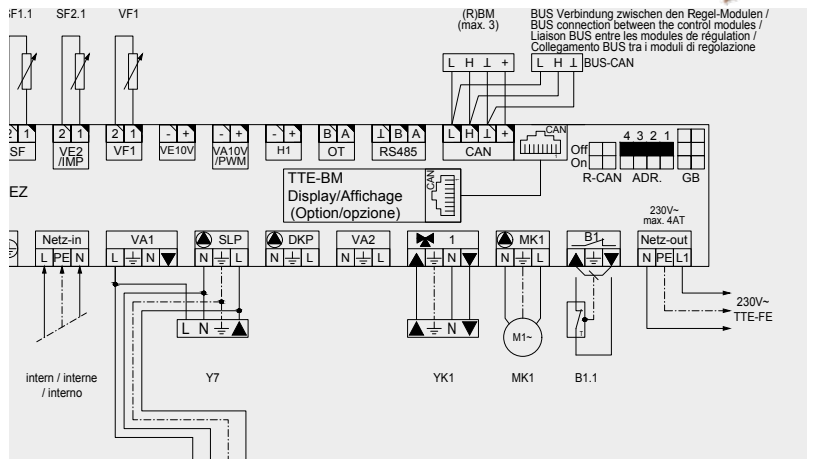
SF1.1 SF2.1 VF1

(R)BM
(max. 3)

BUS Verbindung zwischen den Regel-Modulen / BUS connection between the control modules / Liaison BUS entre les modules de régulation / Collegamento BUS tra i moduli di regolazione

L H ⊥ + L H ⊥ BUS-CAN

2 1 SF
2 1 VE2 /IMP
2 1 VF1
- + VE10V
- + VA10V /PWM
- + H1
B A OT
⊥ B A RS485
L H ⊥ + CAN
CAN

Off On 4 3 2 1 R-CAN ADR. GB

EZ

TTE-BM
Display/Affichage
(Option/opzione)
CAN

230V~
max. 4AT

Netz-in L PE N
VA1 L ⏚ N ▼
SLP N ⏚ L
DKP N ⏚ L
VA2 N ⏚ L
1 ▲ ⏚ N ▼
MK1 N ⏚ L
B1 ▲ ⏚ ▼
Netz-out N PE L1

L N ⏚ ▲

▲ ⏚ N ▼

M1~

T

230V~
TTE-FE

intern / interne / interno

Y7

YK1

MK1

B1.1